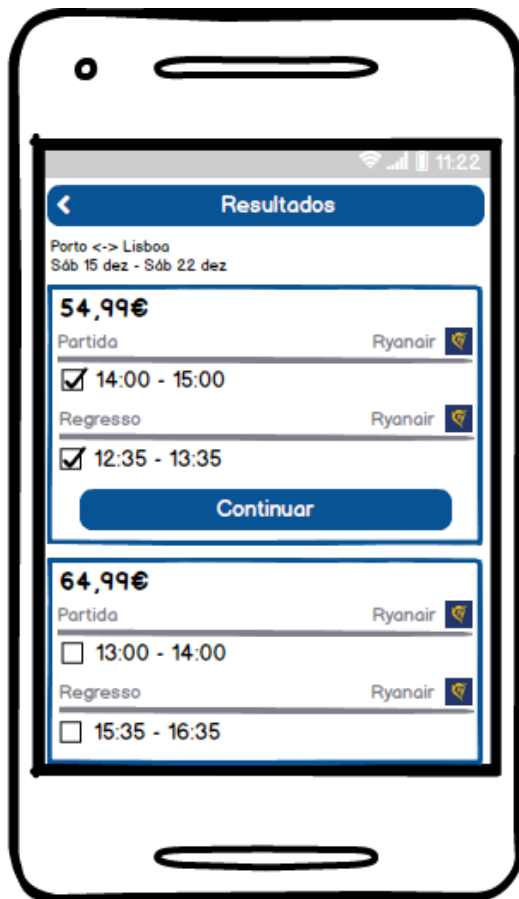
11:22

Resultados

Porto <-> Lisboa
Sáb 15 dez - Sáb 22 dez

54,99€
Partida Ryanair
14:00 - 15:00
Regresso Ryanair
12:35 - 13:35
Continuar

64,99€
Partida Ryanair
13:00 - 14:00
Regresso Ryanair
15:35 - 16:35